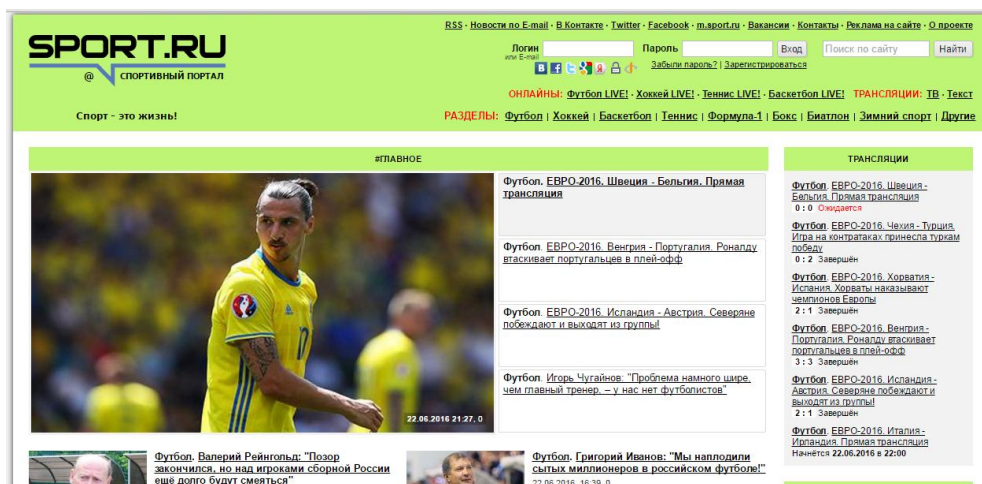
RSS · Новости по E-mail · В Контакте · Twitter · Facebook · m.sport.ru · Вакансии · Контакты · Реклама на сайте · О проекте

SPORT.RU
@ СПОРТИВНЫЙ ПОРТАЛ

Логин
или E-mail
Пароль
Вход
Поиск по сайту
Найти
Забыли пароль? | Зарегистрироваться

ОНЛАЙНЫ: Футбол LIVE! · Хоккей LIVE! · Теннис LIVE! · Баскетбол LIVE! ТРАНСЛЯЦИИ: ТВ · Текст

Спорт - это жизнь!

РАЗДЕЛЫ: Футбол | Хоккей | Баскетбол | Теннис | Формула-1 | Бокс | Биатлон | Зимний спорт | Другие

#ГЛАВНОЕ

22.06.2016 21:27, 0

Футбол. ЕВРО-2016. Швеция - Бельгия. Прямая трансляция

Футбол. ЕВРО-2016. Венгрия - Португалия. Роналду втаскивает португальцев в плей-офф

Футбол. ЕВРО-2016. Исландия - Австрия. Северяне побеждают и выходят из группы!

Футбол. Игорь Чугайнов: "Проблема намного шире, чем главный тренер, – у нас нет футболистов"

ТРАНСЛЯЦИИ

Футбол. ЕВРО-2016. Швеция - Бельгия. Прямая трансляция
0 : 0 Ожидается

Футбол. ЕВРО-2016. Чехия - Турция. Игра на контратаках принесла туркам победу
0 : 2 Завершён

Футбол. ЕВРО-2016. Хорватия - Испания. Хорваты наказывают чемпионов Европы
2 : 1 Завершён

Футбол. ЕВРО-2016. Венгрия - Португалия. Роналду втаскивает португальцев в плей-офф
3 : 3 Завершён

Футбол. ЕВРО-2016. Исландия - Австрия. Северяне побеждают и выходят из группы!
2 : 1 Завершён

Футбол. ЕВРО-2016. Италия - Ирландия. Прямая трансляция
Начнётся 22.06.2016 в 22:00

Футбол. Валерий Рейнгольд: "Позор закончился, но над игроками сборной России ещё долго будут смеяться"

Футбол. Григорий Иванов: "Мы наплодили сытых миллионеров в российском футболе!"
22.06.2016, 16:39, 0